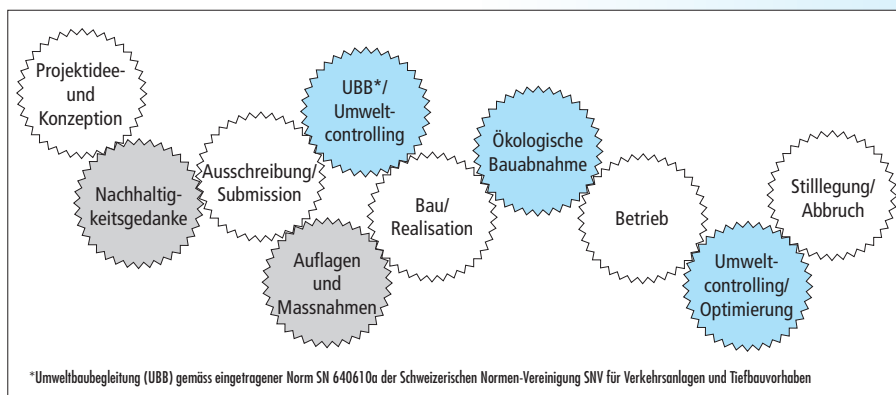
Projektidee und Konzeption

Nachhaltigkeitsgedanke

Ausschreibung/ Submission

UBB*/ Umweltcontrolling

Auflagen und Massnahmen

Bau/ Realisation

Ökologische Bauabnahme

Betrieb

Umweltcontrolling/ Optimierung

Stilllegung/ Abbruch

*Umweltbaubegleitung (UBB) gemäss eingetragener Norm SN 640610a der Schweizerischen Normen-Vereinigung SNV für Verkehrsanlagen und Tiefbauvorhaben